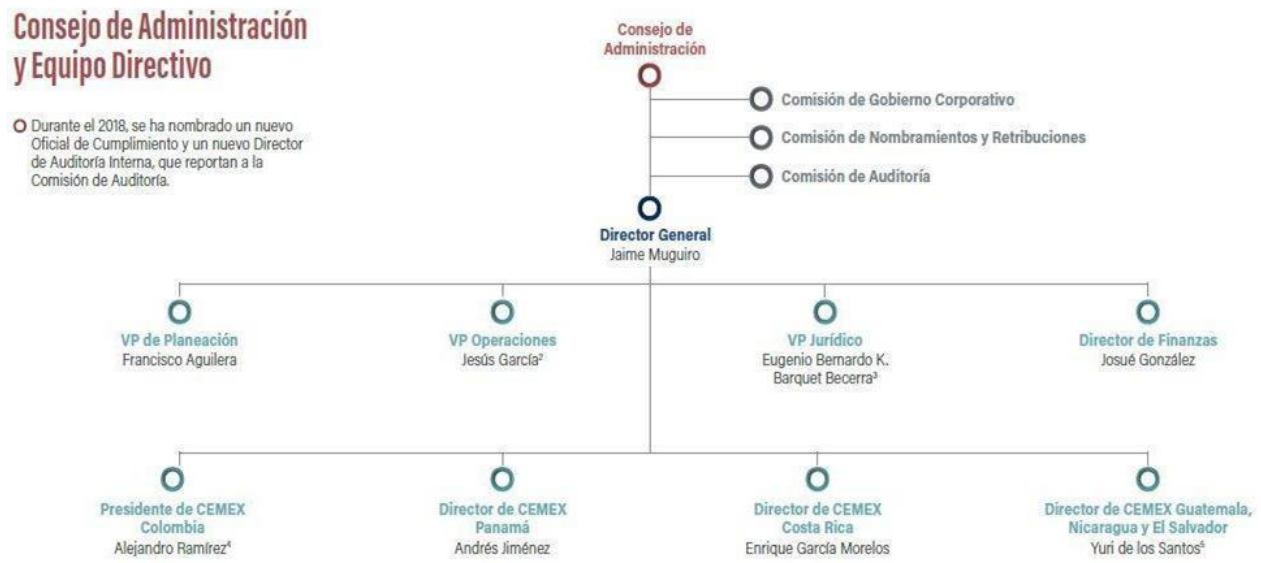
Consejo de Administración y Equipo Directivo

Durante el 2018, se ha nombrado un nuevo Oficial de Cumplimiento y un nuevo Director de Auditoría Interna, que reportan a la Comisión de Auditoría.

Consejo de Administración

Comisión de Gobierno Corporativo

Comisión de Nombramientos y Retribuciones

Comisión de Auditoría

Director General
Jaime Muguiro

VP de Planeación
Francisco Aguilera

VP Operaciones
Jesús García$^2$

VP Jurídico
Eugenio Bernardo K. Barquet Becerra$^3$

Director de Finanzas
Josué González

Presidente de CEMEX Colombia
Alejandro Ramírez$^4$

Director de CEMEX Panamá
Andrés Jiménez

Director de CEMEX Costa Rica
Enrique García Morelos

Director de CEMEX Guatemala, Nicaragua y El Salvador
Yuri de los Santos$^5$